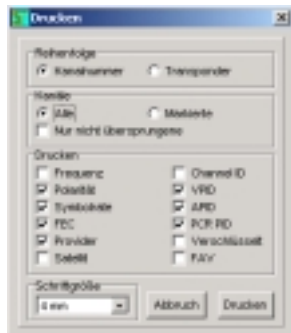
Drucken

Reihenfolge
Kanalnummer
Transponder

Kanäle
Alle
Markierte
Nur nicht übersprungene

Drucken
Frequenz
Polarität
Symbolrate
FEC
Provider
Satellit
Channel ID
VPID
APID
PCR PID
Verschlüsselt
FAV

Schriftgröße
8 mm

Abbruch
Drucken